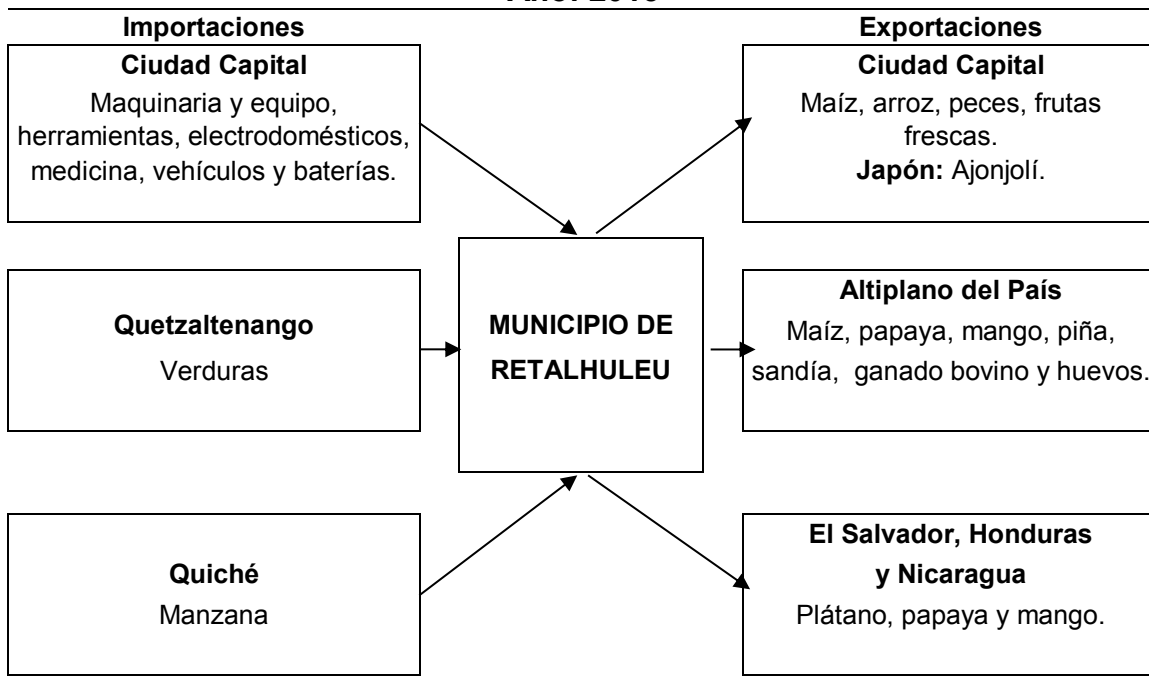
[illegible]

Importaciones

Exportaciones

Ciudad Capital
Maquinaria y equipo, herramientas, electrodomésticos, medicina, vehículos y baterías.

Ciudad Capital
Maíz, arroz, peces, frutas frescas.
Japón: Ajonjolí.

Quetzaltenango
Verduras

MUNICIPIO DE RETALHULEU

Altiplano del País
Maíz, papaya, mango, piña, sandía, ganado bovino y huevos.

Quiché
Manzana

El Salvador, Honduras y Nicaragua
Plátano, papaya y mango.